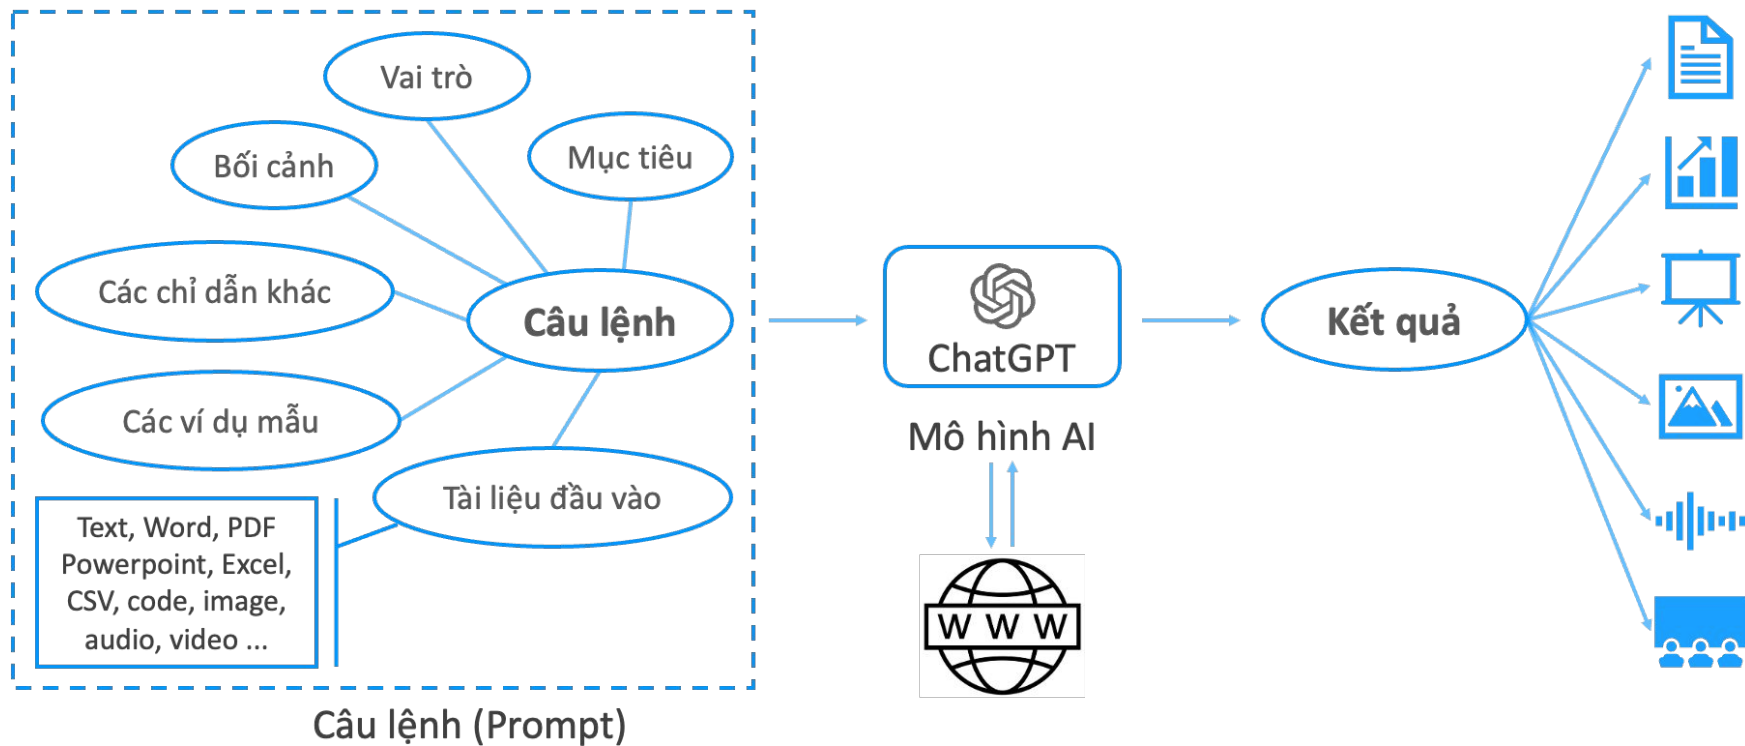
Vai trò

Bối cảnh

Mục tiêu

Các chỉ dẫn khác

Câu lệnh

Các ví dụ mẫu

Tài liệu đầu vào

Text, Word, PDF Powerpoint, Excel, CSV, code, image, audio, video ...

Câu lệnh (Prompt)

ChatGPT

Mô hình AI

W W W

Kết quả